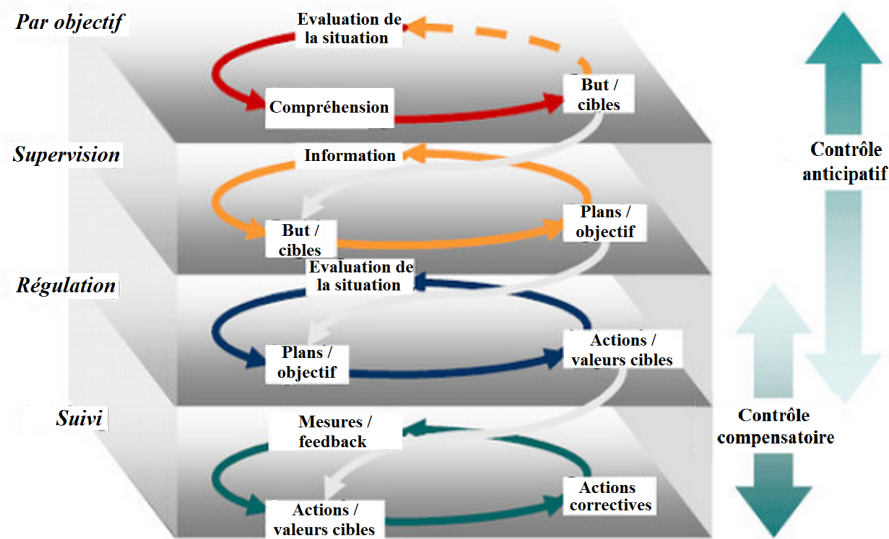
Par objectif

Evaluation de la situation

Compréhension

But / cibles

Supervision

Information

But / cibles

Plans / objectif

Régulation

Evaluation de la situation

Plans / objectif

Actions / valeurs cibles

Suivi

Mesures / feedback

Actions / valeurs cibles

Actions correctives

Contrôle anticipatif

Contrôle compensatoire